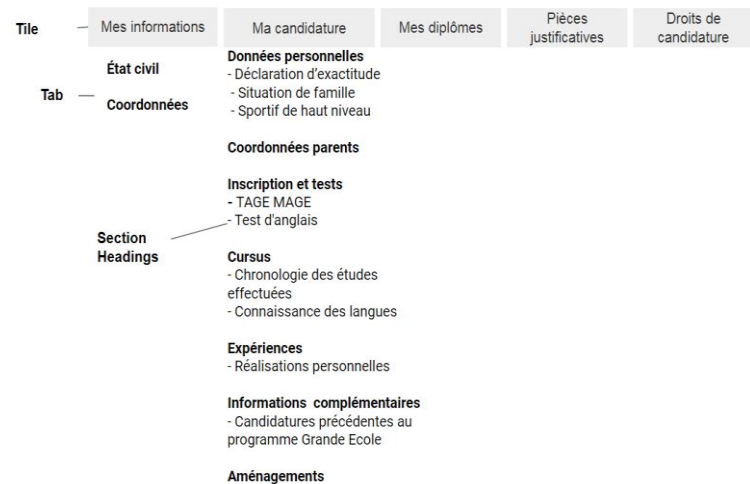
Tile

| Mes informations | Ma candidature | Mes diplômes | Pièces justificatives | Droits de candidature |
|---|---|---|---|---|

Tab

État civil

Coordonnées

Section Headings

**Données personnelles**
- Déclaration d'exactitude
- Situation de famille
- Sportif de haut niveau

**Coordonnées parents**

**Inscription et tests**
- TAGE MAGE
- Test d'anglais

**Cursus**
- Chronologie des études effectuées
- Connaissance des langues

**Expériences**
- Réalisations personnelles

**Informations complémentaires**
- Candidatures précédentes au programme Grande Ecole

**Aménagements**